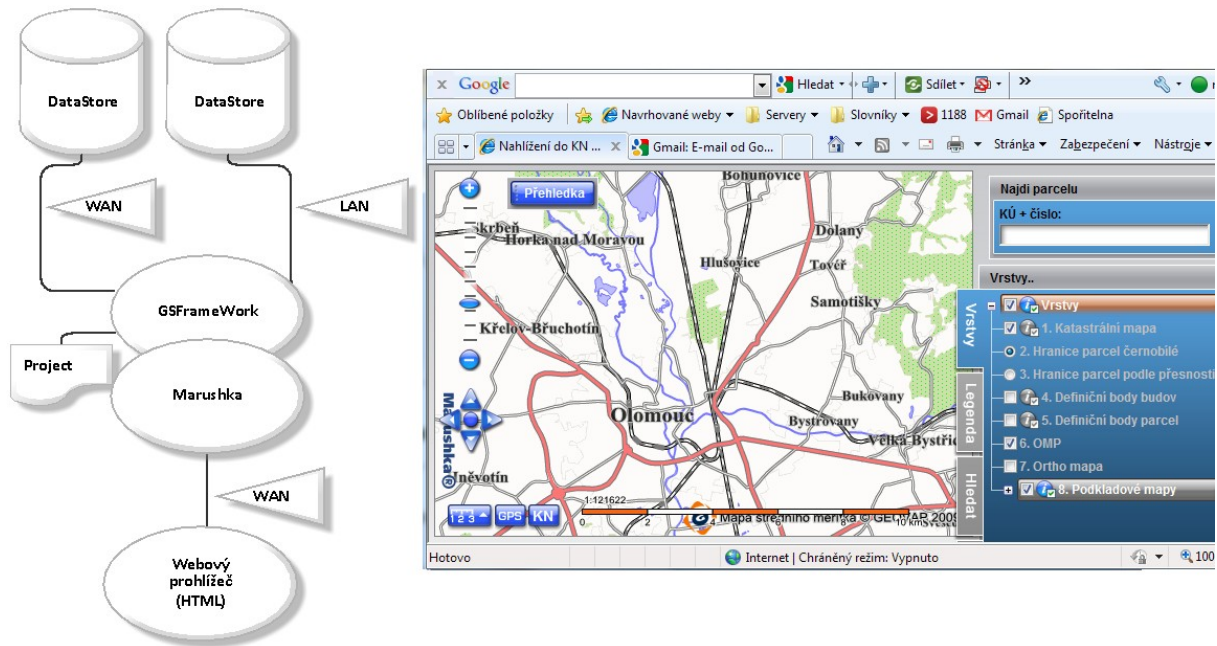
DataStore

DataStore

WAN

LAN

GSFrameWork

Project

Marushka

WAN

Webový prohlížeč (HTML)

Google Hledat Sdílet »

Oblíbené položky Navrhované weby Servery Slovníky 1188 Gmail Spořitelna

Nahlížení do KN ... Gmail: E-mail od Go... Stránka Zabezpečení Nástroje

Přehledka

Bohuňovice
Skrbeň
Horka nad Moravou
Dolany
Hlušovice
Tovéř
Samotišky
Křelov-Břuchotín
Olomouc
Bukovany
Bystrovany
Velká Bystřice
Unčovín

Marushka

1:121622
0 2 10 km

Mapa středního měřítka © GEODIS 2009

GPS KN

Najdi parcelu
KÚ + číslo:

Vrstvy..

Vrstvy
Legenda
Hledat

Vrstvy
1. Katastrální mapa
2. Hranice parcel černobílé
3. Hranice parcel podle přesnosti
4. Definiční body budov
5. Definiční body parcel
6. OMP
7. Ortho mapa
8. Podkladové mapy

Hotovo
Internet | Chráněný režim: Vypnuto
100